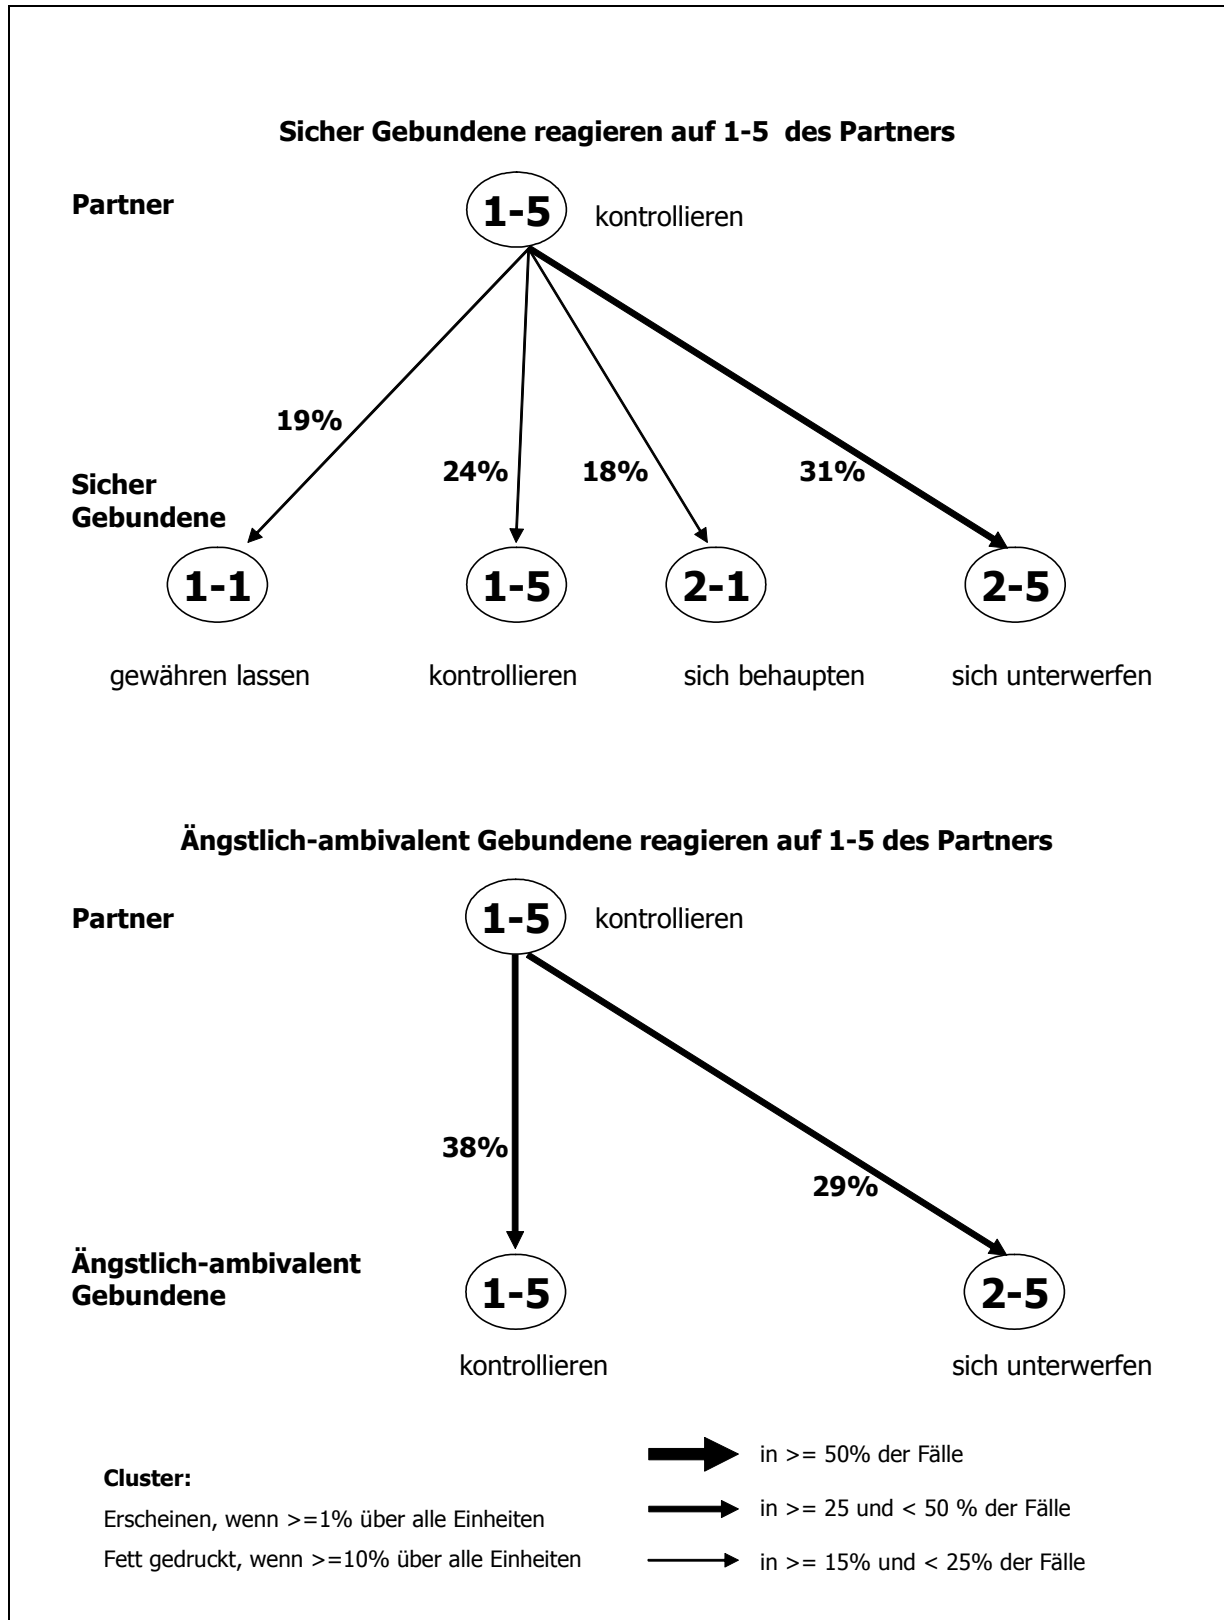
**Sicher Gebundene reagieren auf 1-5 des Partners**

**Partner**

**1-5** kontrollieren

**19%**

**24%**

**18%**

**31%**

**Sicher Gebundene**

**1-1** gewähren lassen

**1-5** kontrollieren

**2-1** sich behaupten

**2-5** sich unterwerfen

**Ängstlich-ambivalent Gebundene reagieren auf 1-5 des Partners**

**Partner**

**1-5** kontrollieren

**38%**

**29%**

**Ängstlich-ambivalent Gebundene**

**1-5** kontrollieren

**2-5** sich unterwerfen

**Cluster:**

Erscheinen, wenn >=1% über alle Einheiten

Fett gedruckt, wenn >=10% über alle Einheiten

in >= 50% der Fälle

in >= 25 und < 50 % der Fälle

in >= 15% und < 25% der Fälle